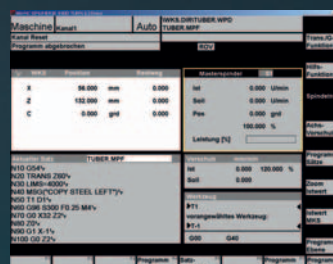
Maschine Kanal1
Auto
WKS.DIR\TUBER.WPD
TUBER.MPF
Kanal Reset
Programm abgebrochen
ROV

| WKS | Position | | Restweg |
|---|---|---|---|
| X | 56.000 | mm | 0.000 |
| Z | 132.000 | mm | 0.000 |
| C | 0.000 | grd | 0.000 |

Masterspindel
Ist 0.000 U/min
Soll 0.000 U/min
Pos 0.000 grd
100.000 %
Leistung [%]

Aktueller Satz
TUBER.MPF
N10 G54¶
N20 TRANS Z60¶
N30 LIMS=4000¶
N40 MSG("COPY STEEL LEFT")¶
N50 T1 D1¶
N60 G96 S300 F0.25 M4¶
N70 G0 X32 Z2¶
N80 Z0¶
N90 G1 X-1¶
N100 G0 Z2¶

Vorschub
Ist 0.000 120.000 %
Soll 0.000
Werkzeug
T1
vorangewähltes Werkzeug:
T-1
G00 G40

Trans./G-Funktion
Hilfs-Funktion
Spindeln
Achs-Vorschub
Programm Sätze
Zoom Istwert
Istwert MKS
Program Ebene

Programm
Satz-
Programm